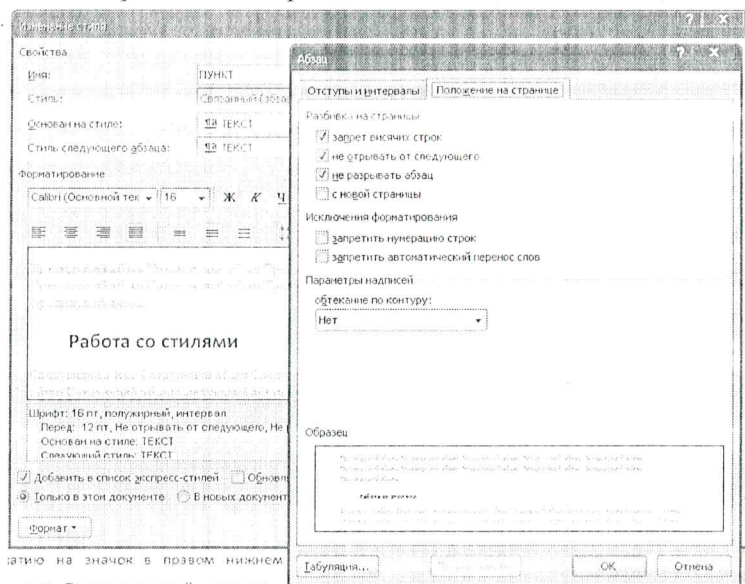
Изменение стиля
Свойства
Имя: ПУНКТ
Стиль: Связанный (абзац
Основан на стиле: ¶a ТЕКСТ
Стиль следующего абзаца: ¶a ТЕКСТ
Форматирование
Calibri (Основной тек 16 Ж К Ч

Работа со стилями

Шрифт: 16 пт, полужирный, интервал
Перед: 12 пт, Не отрывать от следующего, Не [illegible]
Основан на стиле: ТЕКСТ
Следующий стиль: ТЕКСТ
Добавить в список экспресс-стилей Обновл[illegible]
Только в этом документе В новых документ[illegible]
Формат

Абзац
Отступы и интервалы | Положение на странице
Разбивка на страницы
запрет висячих строк
не отрывать от следующего
не разрывать абзац
с новой страницы
Исключения форматирования
запретить нумерацию строк
запретить автоматический перенос слов
Параметры надписей
обтекание по контуру:
Нет
Образец
Табуляция... По умолчанию OK Отмена

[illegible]атию на значок в правом нижнем